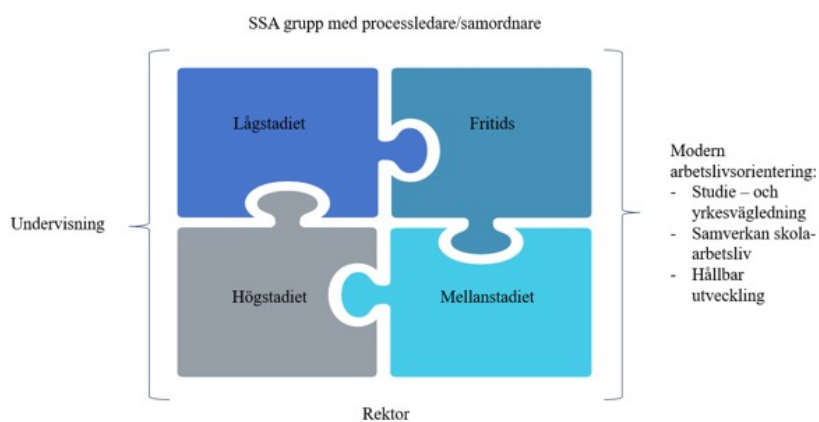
SSA grupp med processledare/samordnare

Undervisning

Lågstadiet

Fritids

Högstadiet

Mellanstadiet

Modern arbetslivsorientering:
- Studie – och yrkesvägledning
- Samverkan skola-arbetsliv
- Hållbar utveckling

Rektor